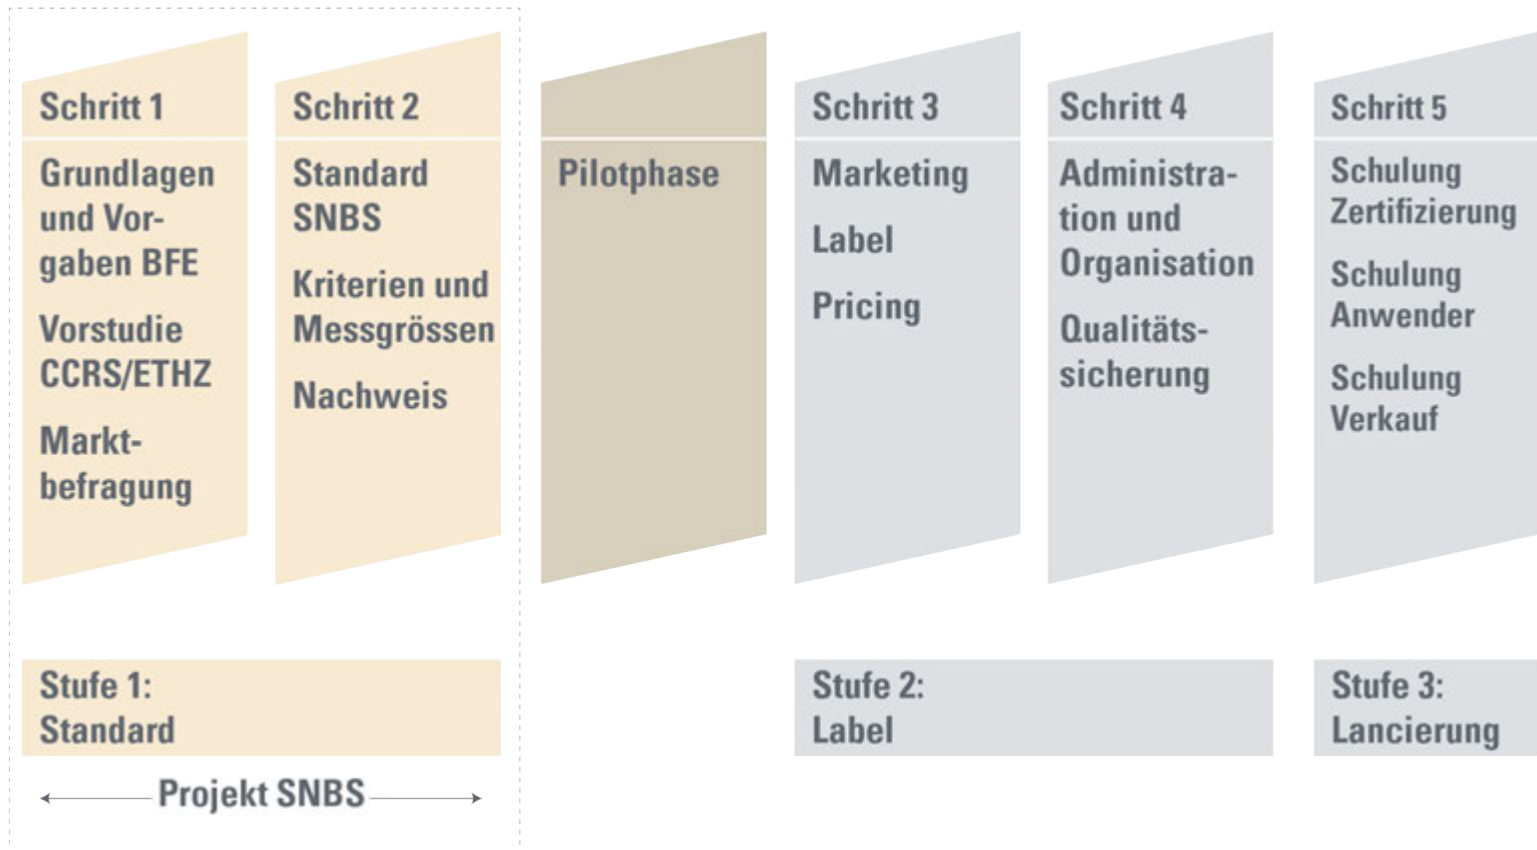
Schritt 1

Grundlagen und Vorgaben BFE

Vorstudie CCRS/ETHZ

Marktbefragung

Schritt 2

Standard SNBS

Kriterien und Messgrössen

Nachweis

Pilotphase

Schritt 3

Marketing

Label

Pricing

Schritt 4

Administration und Organisation

Qualitätssicherung

Schritt 5

Schulung Zertifizierung

Schulung Anwender

Schulung Verkauf

Stufe 1: Standard

Stufe 2: Label

Stufe 3: Lancierung

Projekt SNBS